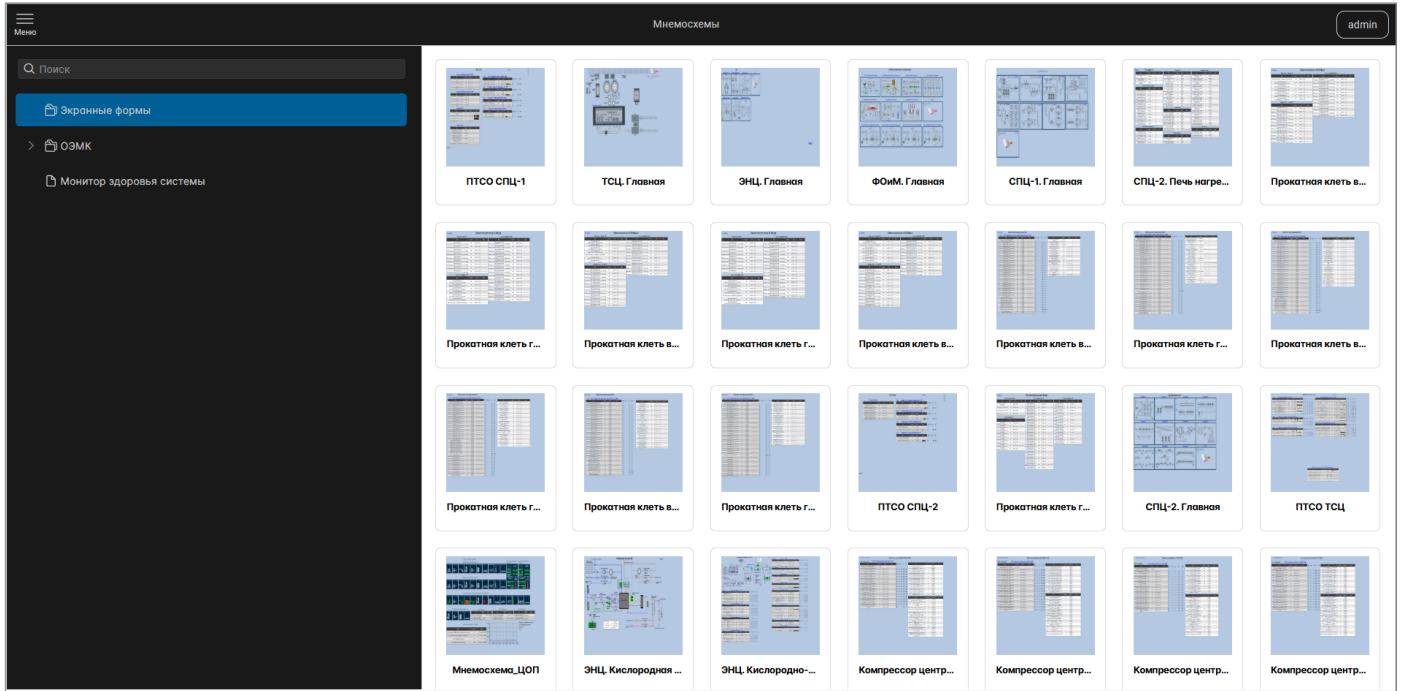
Меню

Мнемосхемы

admin

Поиск

Экранные формы

ОЭМК

Монитор здоровья системы

ПТСО СПЦ-1

ТСЦ. Главная

ЭНЦ. Главная

ФОиМ. Главная

СПЦ-1. Главная

СПЦ-2. Печь нагре...

Прокатная клеть в...

Прокатная клеть г...

Прокатная клеть в...

Прокатная клеть г...

Прокатная клеть в...

Прокатная клеть в...

Прокатная клеть г...

Прокатная клеть в...

Прокатная клеть г...

Прокатная клеть в...

Прокатная клеть г...

ПТСО СПЦ-2

Прокатная клеть г...

СПЦ-2. Главная

ПТСО ТСЦ

Мнемосхема_ЦОП

ЭНЦ. Кислородная ...

ЭНЦ. Кислородно-...

Компрессор центр...

Компрессор центр...

Компрессор центр...

Компрессор центр...